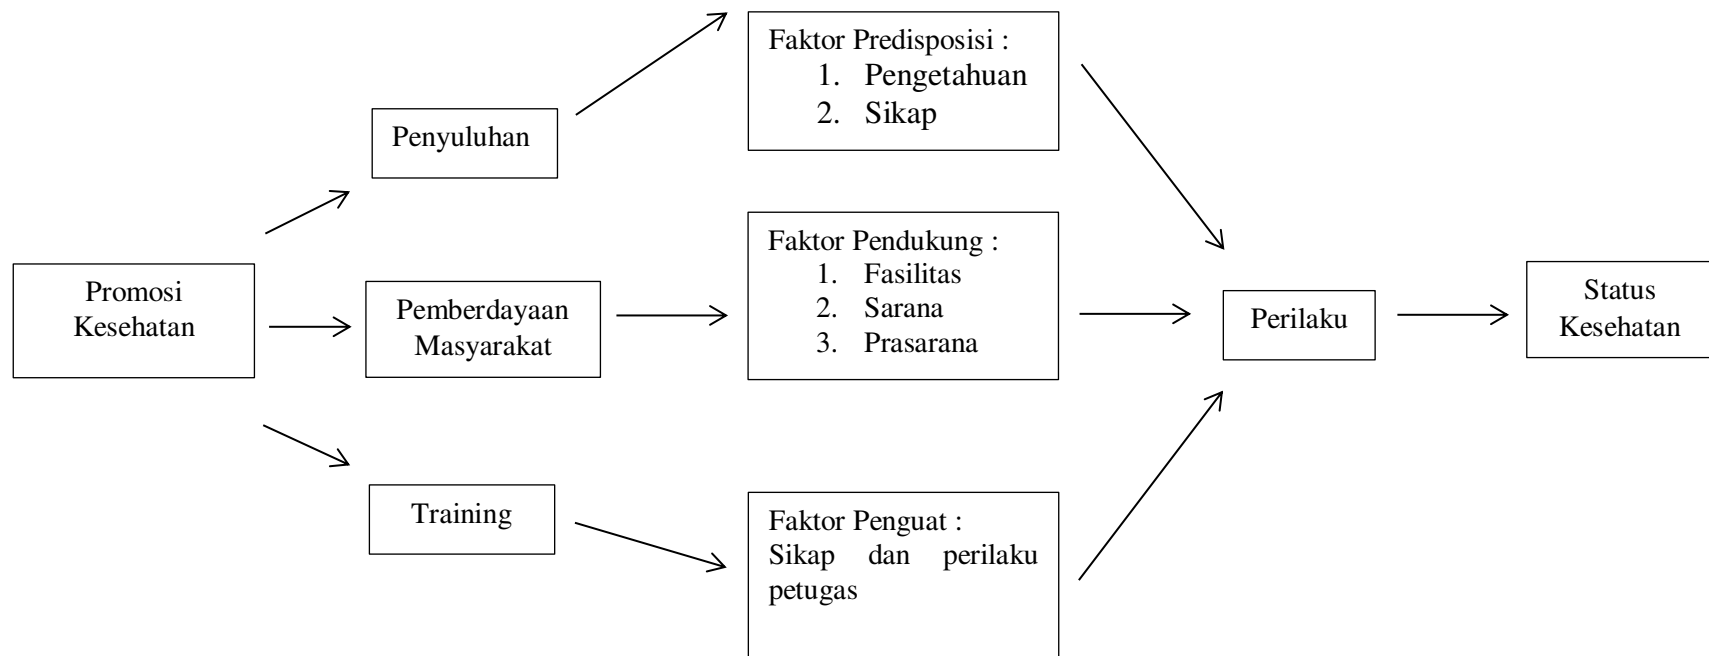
Promosi Kesehatan

Penyuluhan

Pemberdayaan Masyarakat

Training

Faktor Predisposisi :
1. Pengetahuan
2. Sikap

Faktor Pendukung :
1. Fasilitas
2. Sarana
3. Prasarana

Faktor Penguat :
Sikap dan perilaku petugas

Perilaku

Status Kesehatan